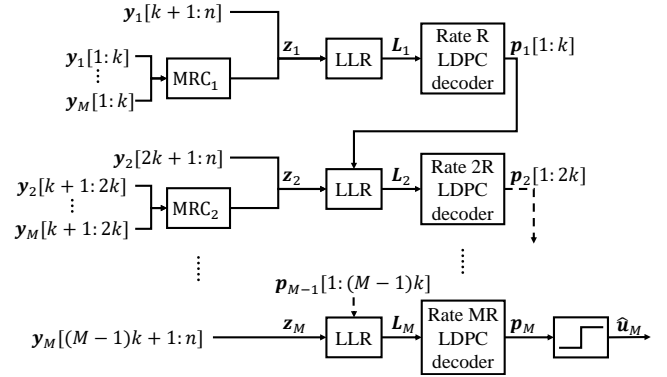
$\boldsymbol{y}_1[k+1:n]$

$\boldsymbol{y}_1[1:k]$

$\vdots$

$\boldsymbol{y}_M[1:k]$

$\text{MRC}_1$

$\boldsymbol{z}_1$

LLR

$\boldsymbol{L}_1$

Rate R LDPC decoder

$\boldsymbol{p}_1[1:k]$

$\boldsymbol{y}_2[2k+1:n]$

$\boldsymbol{y}_2[k+1:2k]$

$\vdots$

$\boldsymbol{y}_M[k+1:2k]$

$\text{MRC}_2$

$\boldsymbol{z}_2$

LLR

$\boldsymbol{L}_2$

Rate 2R LDPC decoder

$\boldsymbol{p}_2[1:2k]$

$\vdots$

$\vdots$

$\boldsymbol{p}_{M-1}[1:(M-1)k]$

$\boldsymbol{y}_M[(M-1)k+1:n]$

$\boldsymbol{z}_M$

LLR

$\boldsymbol{L}_M$

Rate MR LDPC decoder

$\boldsymbol{p}_M$

$\hat{\boldsymbol{u}}_M$